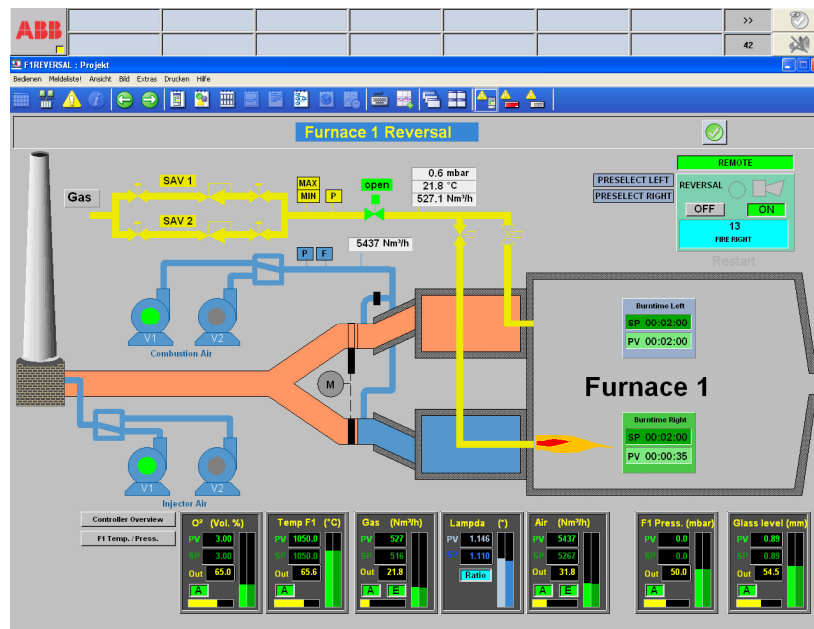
ABB

>>

42

F1REVERSAL : Projekt

Bedienen Meldeliste! Ansicht Bild Extras Drucken Hilfe

Furnace 1 Reversal

Gas

SAV 1

SAV 2

MAX
MIN

P

open

0.6 mbar
21.8 °C
527.1 Nm³/h

PRESELECT LEFT
PRESELECT RIGHT

REMOTE
REVERSAL

OFF
ON

13
FIRE RIGHT

Restart

P F

5437 Nm³/h

V1 V2
Combustion Air

M

Burntime Left
SP 00:02:00
PV 00:02:00

Furnace 1

Burntime Right
SP 00:02:00
PV 00:00:35

V1 V2
Injector Air

Controller Overview
F1 Temp. / Press.

| O² (Vol. %) | Temp F1 (°C) | Gas (Nm³/h) | Lampda (°) | Air (Nm³/h) | F1 Press. (mbar) | Glass level (mm) |
|---|---|---|---|---|---|---|
| PV 3.00 | PV 1050.0 | PV 527 | PV 1.146 | PV 5437 | PV 0.0 | PV 0.89 |
| SP 3.00 | SP 1050.0 | SP 516 | SP 1.110 | SP 5267 | SP 0.0 | SP 0.89 |
| Out 65.0 | Out 65.6 | Out 21.8 | Ratio | Out 31.8 | Out 50.0 | Out 54.5 |
| A | A | A E | | A E | A | A |